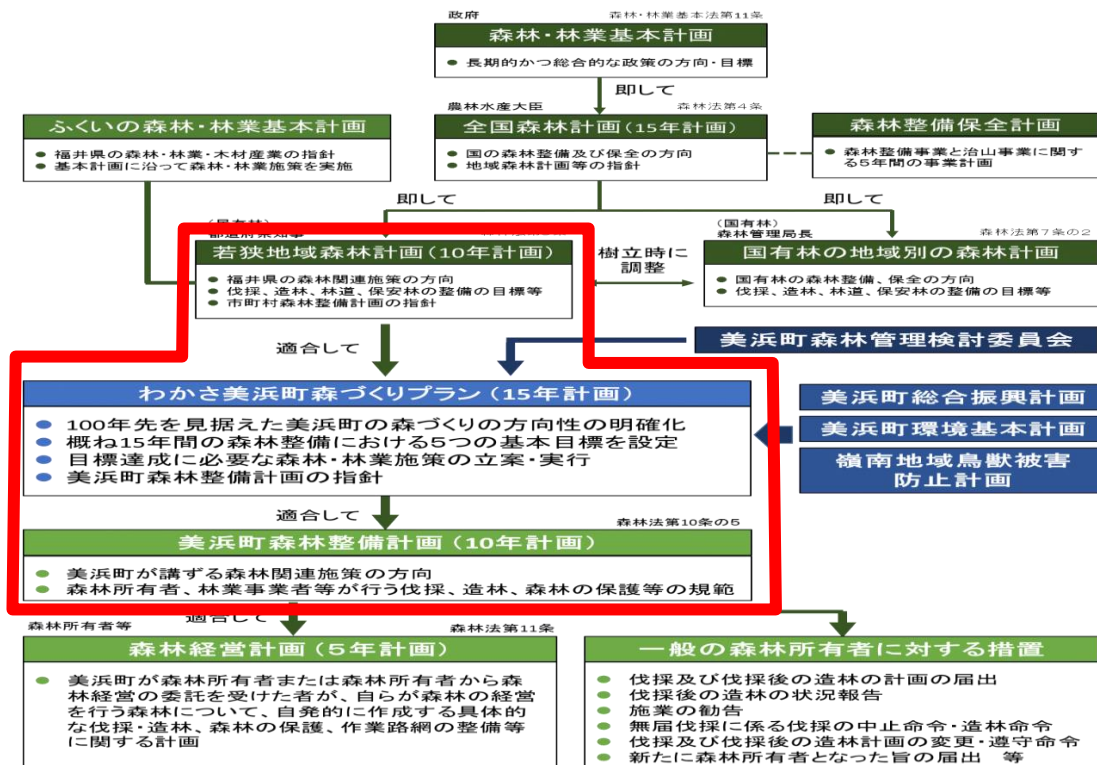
政府　森林・林業基本法第11条

森林・林業基本計画

● 長期的かつ総合的な政策の方向・目標

即して

農林水産大臣　森林法第4条

全国森林計画（15年計画）

● 国の森林整備及び保全の方向
● 地域森林計画等の指針

ふくいの森林・林業基本計画

● 福井県の森林・林業・木材産業の指針
● 基本計画に沿って森林・林業施策を実施

森林整備保全計画

● 森林整備事業と治山事業に関する5年間の事業計画

即して　即して

（民有林）都道府県知事

若狭地域森林計画（10年計画）

● 福井県の森林関連施策の方向
● 伐採、造林、林道、保安林の整備の目標等
● 市町村森林整備計画の指針

樹立時に調整

（国有林）森林管理局長　森林法第7条の2

国有林の地域別の森林計画

● 国有林の森林整備、保全の方向
● 伐採、造林、林道、保安林の整備の目標等

適合して

美浜町森林管理検討委員会

わかさ美浜町森づくりプラン（15年計画）

● 100年先を見据えた美浜町の森づくりの方向性の明確化
● 概ね15年間の森林整備における5つの基本目標を設定
● 目標達成に必要な森林・林業施策の立案・実行
● 美浜町森林整備計画の指針

美浜町総合振興計画

美浜町環境基本計画

嶺南地域鳥獣被害防止計画

適合して　森林法第10条の5

美浜町森林整備計画（10年計画）

● 美浜町が講ずる森林関連施策の方向
● 森林所有者、林業事業者等が行う伐採、造林、森林の保護等の規範

適合して

森林所有者等　森林法第11条

森林経営計画（5年計画）

● 美浜町が森林所有者または森林所有者から森林経営の委託を受けた者が、自らが森林の経営を行う森林について、自発的に作成する具体的な伐採・造林、森林の保護、作業路網の整備等に関する計画

一般の森林所有者に対する措置

● 伐採及び伐採後の造林の計画の届出
● 伐採後の造林の状況報告
● 施業の勧告
● 無届伐採に係る伐採の中止命令・造林命令
● 伐採及び伐採後の造林計画の変更・遵守命令
● 新たに森林所有者となった旨の届出　等